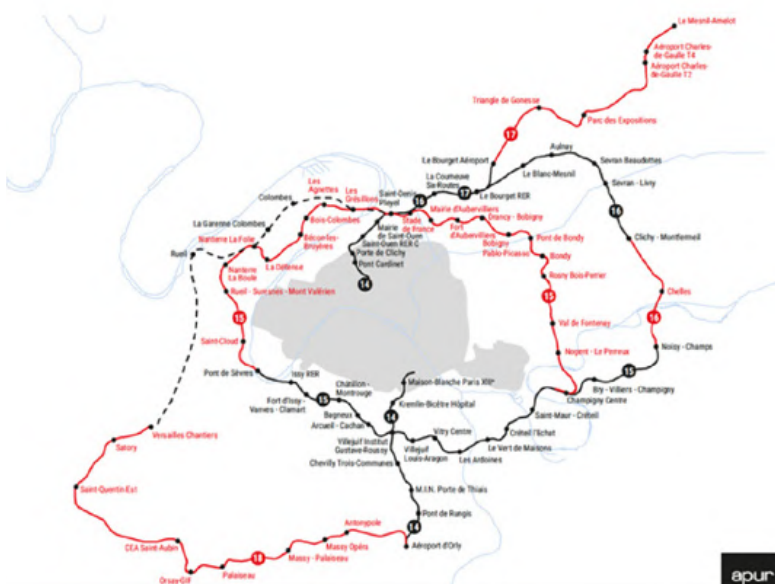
Le Mesnil-Amelot
Aéroport Charles-de-Gaulle T4
Aéroport Charles-de-Gaulle T2
Triangle de Gonesse
17
Parc des Expositions
Le Bourget Aéroport
Aulnay
Sevran Beaudottes
La Courneuve Six-Routes
17
Le Bourget RER
Le Blanc-Mesnil
Sevran - Livry
16
Saint-Denis Pleyel
16
Colombes
Les Agnettes
Les Grésillons
Mairie d'Aubervilliers
Drancy - Bobigny
Clichy - Montfermeil
La Garenne Colombes
Bois-Colombes
Stade de France
Fort d'Aubervilliers
Nanterre La Folie
Bécon-les-Bruyères
Mairie de Saint-Ouen
Saint-Ouen RER C
Bobigny Pablo-Picasso
Pont de Bondy
Rueil
La Défense
Nanterre La Boule
Porte de Clichy
Pont Cardinet
Bondy
14
Rosny Bois-Perrier
15
Chelles
Rueil - Suresnes - Mont Valérien
16
15
Val de Fontenay
Saint-Cloud
Nogent - Le Perreux
Noisy - Champs
Pont de Sèvres
Issy RER
Châtillon - Montrouge
Maison-Blanche Paris XIIIe
15
Bry - Villiers - Champigny
Champigny Centre
Fort d'Issy - Vanves - Clamart
15
Bagneux
Arcueil - Cachan
Kremlin-Bicêtre Hôpital
14
Saint-Maur - Créteil
Villejuif Institut Gustave-Roussy
Vitry Centre
Créteil l'Échat
Versailles Chantiers
Villejuif Louis-Aragon
Le Vert de Maisons
Satory
Chevilly Trois-Communes
Les Ardoines
M.I.N. Porte de Thiais
Saint-Quentin Est
Pont de Rungis
Antonypole
14
Massy Opéra
CEA Saint-Aubin
18
Massy - Palaiseau
Aéroport d'Orly
Palaiseau
Orsay-Gif
apur